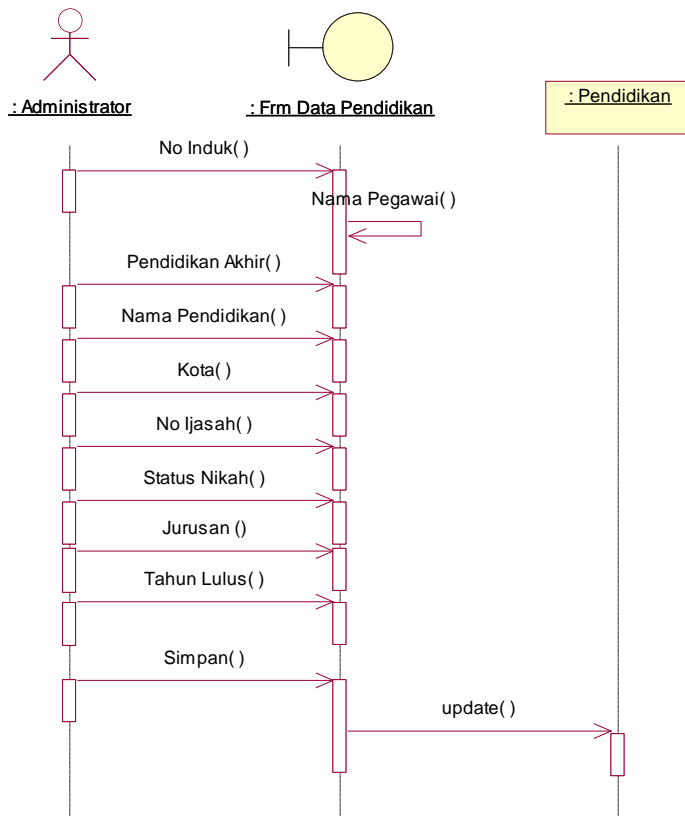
: Administrator

: Frm Data Pendidikan

: Pendidikan

No Induk( )

Nama Pegawai( )

Pendidikan Akhir( )

Nama Pendidikan( )

Kota( )

No Ijasah( )

Status Nikah( )

Jurusan ()

Tahun Lulus( )

Simpan( )

update( )